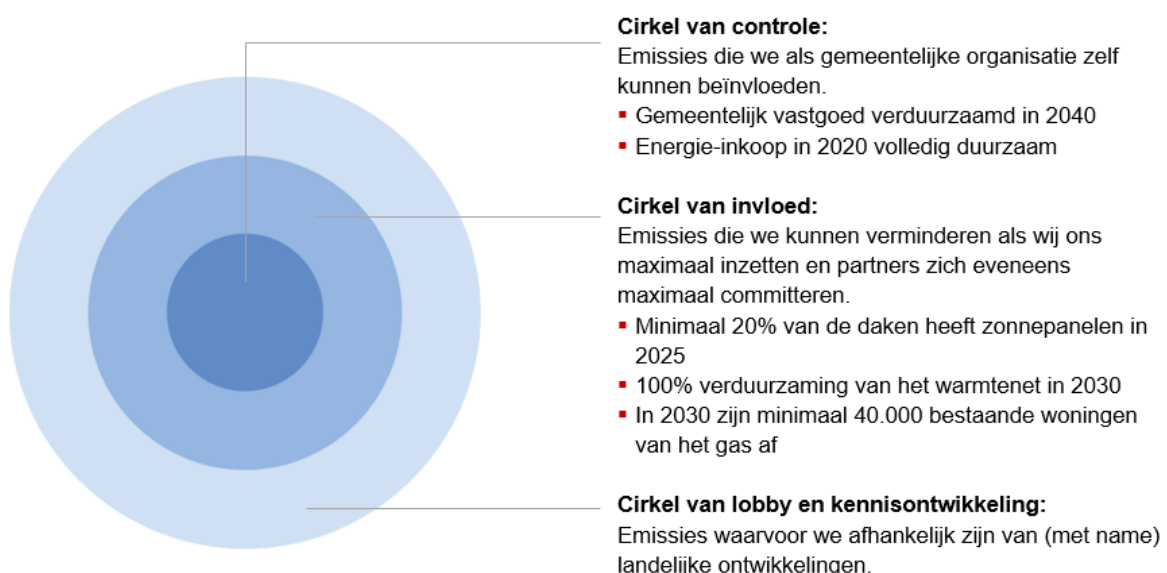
**Cirkel van controle:**
Emissies die we als gemeentelijke organisatie zelf kunnen beïnvloeden.
- Gemeentelijk vastgoed verduurzaamd in 2040
- Energie-inkoop in 2020 volledig duurzaam

**Cirkel van invloed:**
Emissies die we kunnen verminderen als wij ons maximaal inzetten en partners zich eveneens maximaal committeren.
- Minimaal 20% van de daken heeft zonnepanelen in 2025
- 100% verduurzaming van het warmtenet in 2030
- In 2030 zijn minimaal 40.000 bestaande woningen van het gas af

**Cirkel van lobby en kennisontwikkeling:**
Emissies waarvoor we afhankelijk zijn van (met name) landelijke ontwikkelingen.